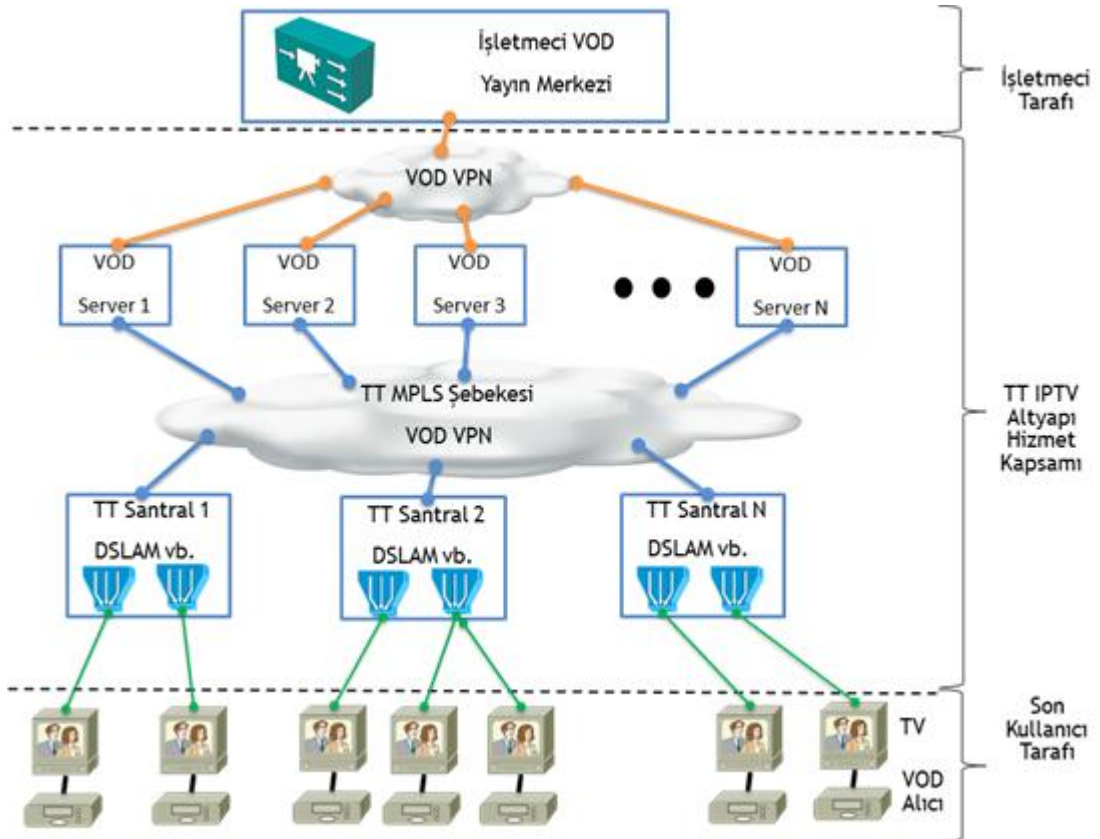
İşletmeci VOD Yayın Merkezi

İşletmeci Tarafı

VOD VPN

VOD Server 1

VOD Server 2

VOD Server 3

VOD Server N

TT MPLS Şebekesi

VOD VPN

TT IPTV Altyapı Hizmet Kapsamı

TT Santral 1
DSLAM vb.

TT Santral 2
DSLAM vb.

TT Santral N
DSLAM vb.

Son Kullanıcı Tarafı

TV

VOD Alıcı